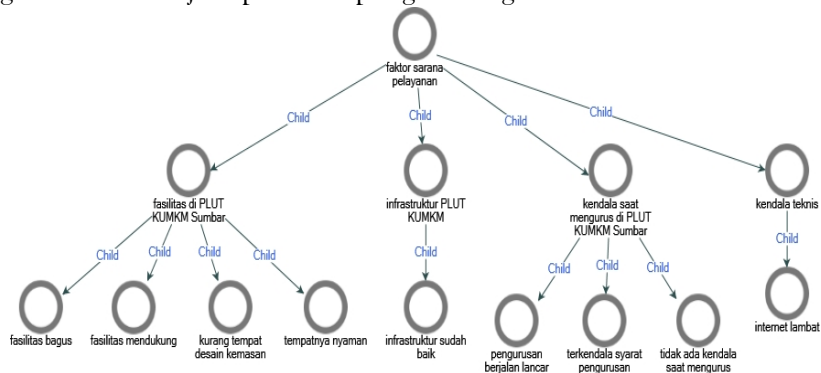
faktor sarana pelayanan

Child

Child

Child

Child

fasilitas di PLUT KUMKM Sumbar

Child

Child

Child

Child

fasilitas bagus

fasilitas mendukung

kurang tempat desain kemasan

tempatnya nyaman

infrastruktur PLUT KUMKM

Child

infrastruktur sudah baik

kendala saat mengurus di PLUT KUMKM Sumbar

Child

Child

Child

pengurusan berjalan lancar

terkendala syarat pengurusan

tidak ada kendala saat mengurus

kendala teknis

Child

internet lambat